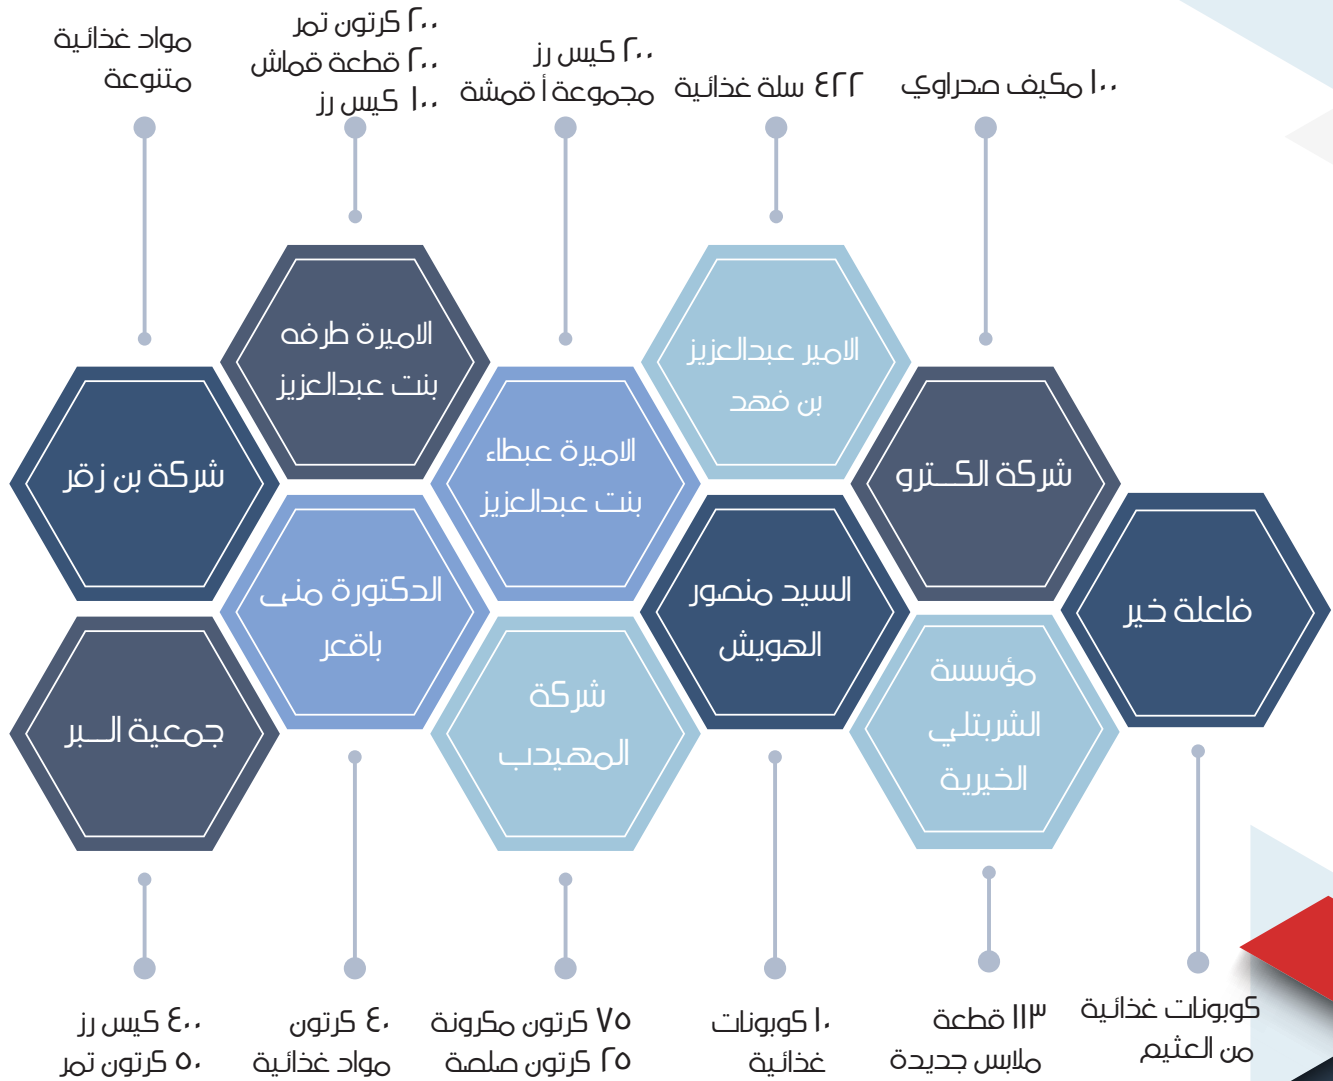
١٠٠ مكيف صحراوي

٤٢٢ سلة غذائية

٢٠٠ كيس رز
مجموعة أقمشة

٢٠٠ كرتون تمر
٢٠٠ قطعة قماش
١٠٠ كيس رز

مواد غذائية
متنوعة

الامير عبدالعزيز
بن فهد

الاميرة طرفه
بنت عبدالعزيز

شركة الكـــترو

الاميرة عبطاء
بنت عبدالعزيز

شركة بن زقر

فاعلة خير

السيد منصور
الهويش

الدكتورة منى
باقعر

مؤسسة
الشربتلي
الخيرية

شركة
المهيدب

جمعية الـــبر

كوبونات غذائية
من العثيم

١١٣ قطعة
ملابس جديدة

١٠ كوبونات
غذائية

٧٥ كرتون مكرونة
٢٥ كرتون صلصة

٤٠ كرتون
مواد غذائية

٤٠٠ كيس رز
٥٠ كرتون تمر